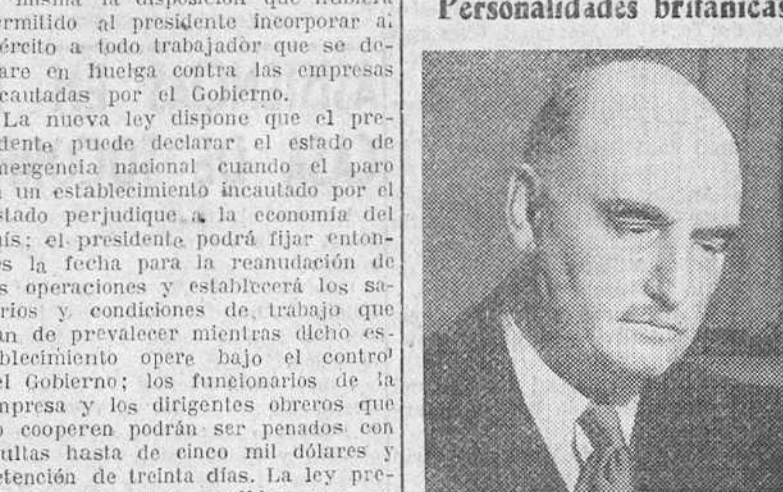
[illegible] misma la disposición que hubiera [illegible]rmitido al presidente incorporar al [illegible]ército a todo trabajador que se de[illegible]are en huelga contra las empresas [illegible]cautadas por el Gobierno.

La nueva ley dispone que el pre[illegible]dente puede declarar el estado de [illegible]mergencia nacional cuando el paro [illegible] un establecimiento incautado por el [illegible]stado perjudique a la economía del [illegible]aís; el presidente podrá fijar enton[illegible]es la fecha para la reanudación de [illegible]s operaciones y establecerá los sa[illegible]rios y condiciones de trabajo que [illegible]an de prevalecer mientras dicho es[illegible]blecimiento opere bajo el control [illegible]el Gobierno; los funcionarios de la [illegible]mpresa y los dirigentes obreros que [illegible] cooperen podrán ser penados con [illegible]ultas hasta de cinco mil dólares y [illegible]etención de treinta días. La ley pre-

Personalidades británicas